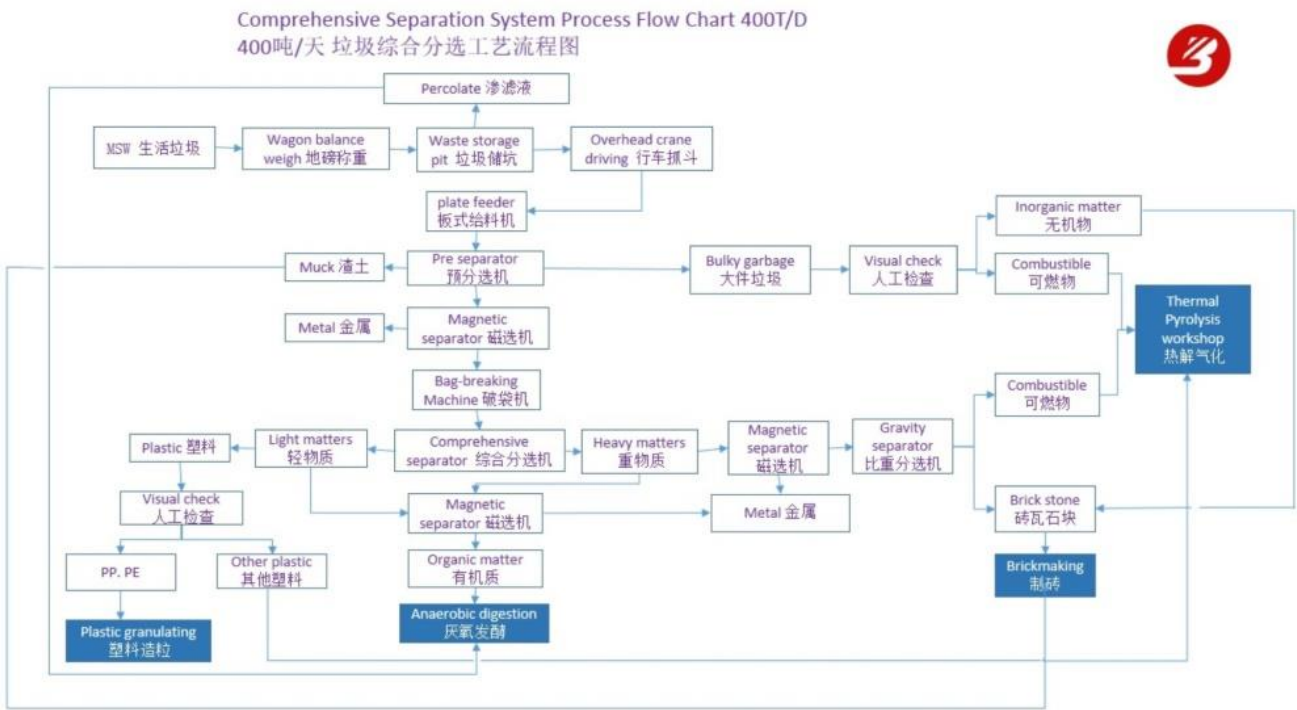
Comprehensive Separation System Process Flow Chart 400T/D
400吨/天 垃圾综合分选工艺流程图

Percolate 渗滤液

MSW 生活垃圾

Wagon balance weigh 地磅称重

Waste storage pit 垃圾储坑

Overhead crane driving 行车抓斗

plate feeder 板式给料机

Muck 渣土

Pre separator 预分选机

Bulky garbage 大件垃圾

Visual check 人工检查

Inorganic matter 无机物

Combustible 可燃物

Thermal Pyrolysis workshop 热解气化

Metal 金属

Magnetic separator 磁选机

Bag-breaking Machine 破袋机

Combustible 可燃物

Plastic 塑料

Light matters 轻物质

Comprehensive separator 综合分选机

Heavy matters 重物质

Magnetic separator 磁选机

Gravity separator 比重分选机

Visual check 人工检查

Magnetic separator 磁选机

Metal 金属

Brick stone 砖瓦石块

PP. PE

Other plastic 其他塑料

Organic matter 有机质

Brickmaking 制砖

Plastic granulating 塑料造粒

Anaerobic digestion 厌氧发酵